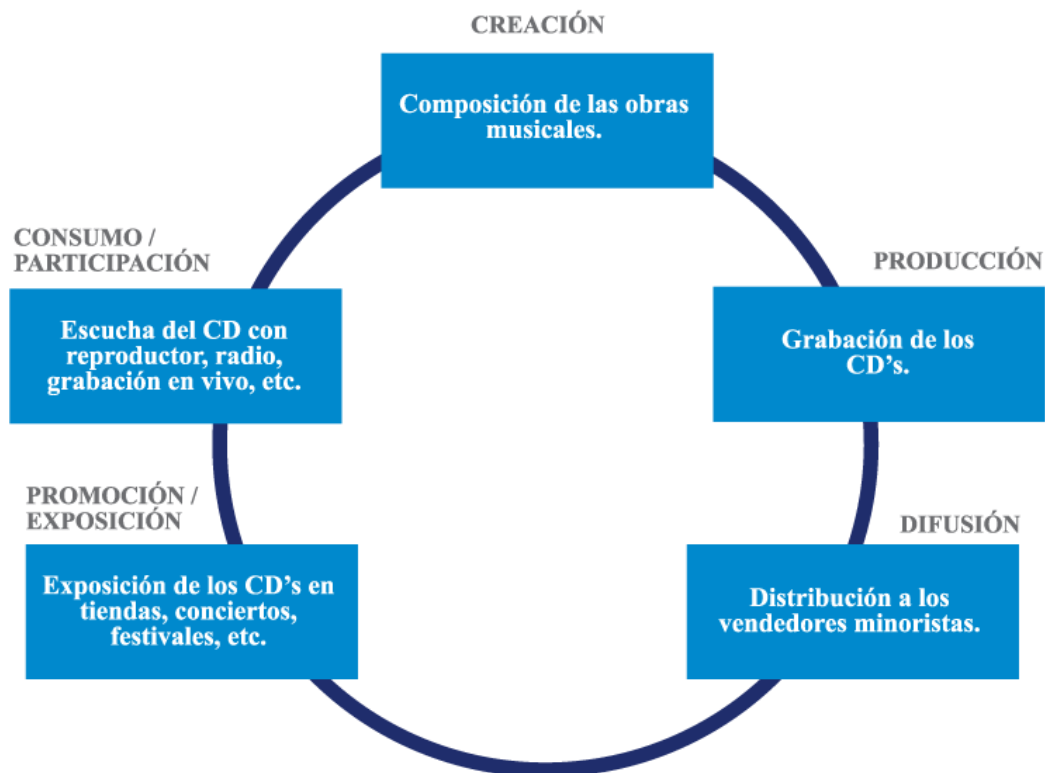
CREACIÓN

Composición de las obras musicales.

PRODUCCIÓN

Grabación de los CD's.

DIFUSIÓN

Distribución a los vendedores minoristas.

PROMOCIÓN / EXPOSICIÓN

Exposición de los CD's en tiendas, conciertos, festivales, etc.

CONSUMO / PARTICIPACIÓN

Escucha del CD con reproductor, radio, grabación en vivo, etc.